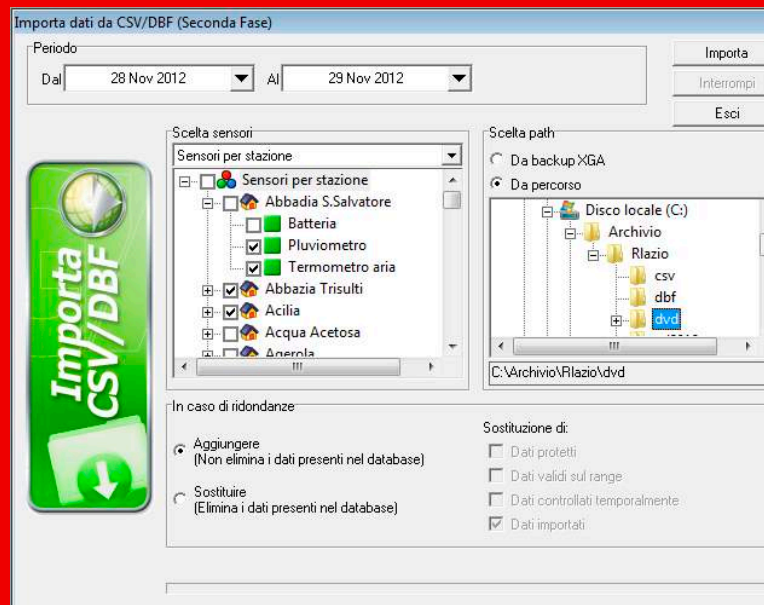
Importa dati da CSV/DBF (Seconda Fase)

Periodo

Dal 28 Nov 2012 Al 29 Nov 2012

Importa

Interrompi

Esci

Importa CSV/DBF

Scelta sensori

Sensori per stazione

Sensori per stazione
Abbadia S.Salvatore
Batteria
Pluviometro
Termometro aria
Abbazia Trisulti
Acilia
Acqua Acetosa
Agerola

Scelta path

Da backup XGA

Da percorso

Disco locale (C:)
Archivio
Rlazio
csv
dbf
dvd

C:\Archivio\Rlazio\dvd

In caso di ridondanze

Aggiungere
(Non elimina i dati presenti nel database)

Sostituire
(Elimina i dati presenti nel database)

Sostituzione di:

Dati protetti

Dati validi sul range

Dati controllati temporalmente

Dati importati